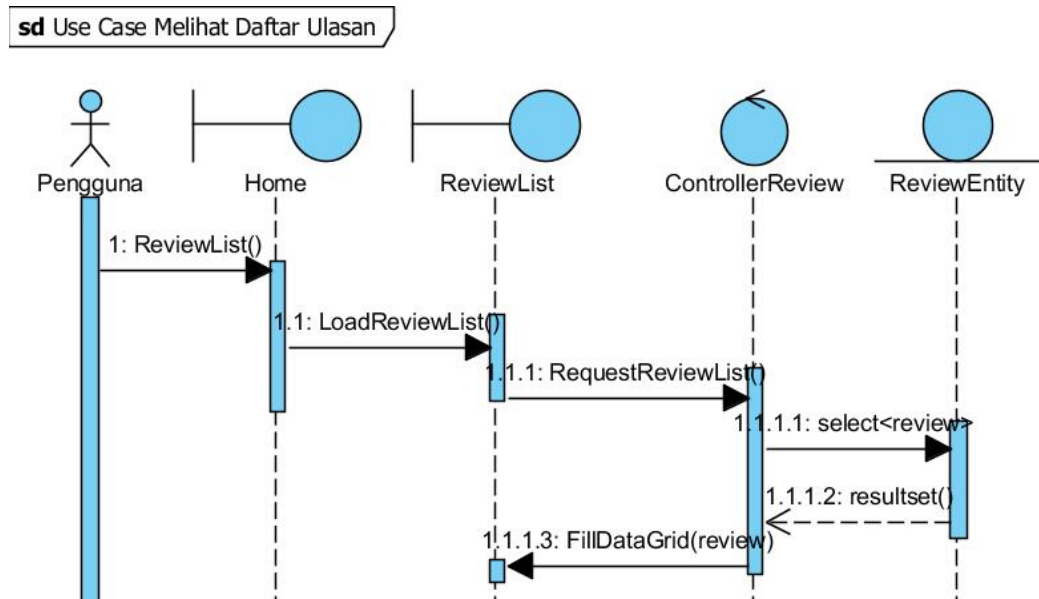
sd Use Case Melihat Daftar Ulasan

Pengguna

Home

ReviewList

ControllerReview

ReviewEntity

1: ReviewList()

1.1: LoadReviewList()

1.1.1: RequestReviewList()

1.1.1.1: select<review>

1.1.1.2: resultset()

1.1.1.3: FillDataGrid(review)